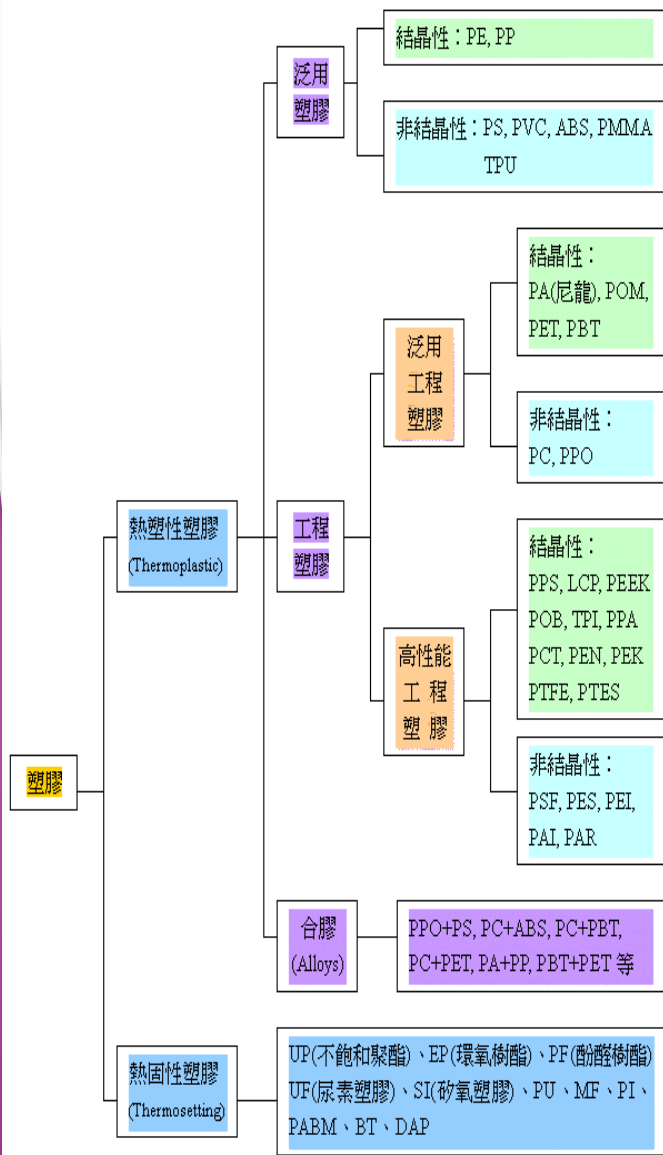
塑膠

熱塑性塑膠 (Thermoplastic)

泛用塑膠

結晶性：PE, PP

非結晶性：PS, PVC, ABS, PMMA TPU

工程塑膠

泛用工程塑膠

結晶性：PA(尼龍), POM, PET, PBT

非結晶性：PC, PPO

高性能工程塑膠

結晶性：PPS, LCP, PEEK POB, TPI, PPA PCT, PEN, PEK PTFE, PTES

非結晶性：PSF, PES, PEI, PAI, PAR

合膠 (Alloys)

PPO+PS, PC+ABS, PC+PBT, PC+PET, PA+PP, PBT+PET 等

熱固性塑膠 (Thermosetting)

UP(不飽和聚酯)、EP(環氧樹酯)、PF(酚醛樹酯) UF(尿素塑膠)、SI(矽氧塑膠)、PU、MF、PI、PABM、BT、DAP